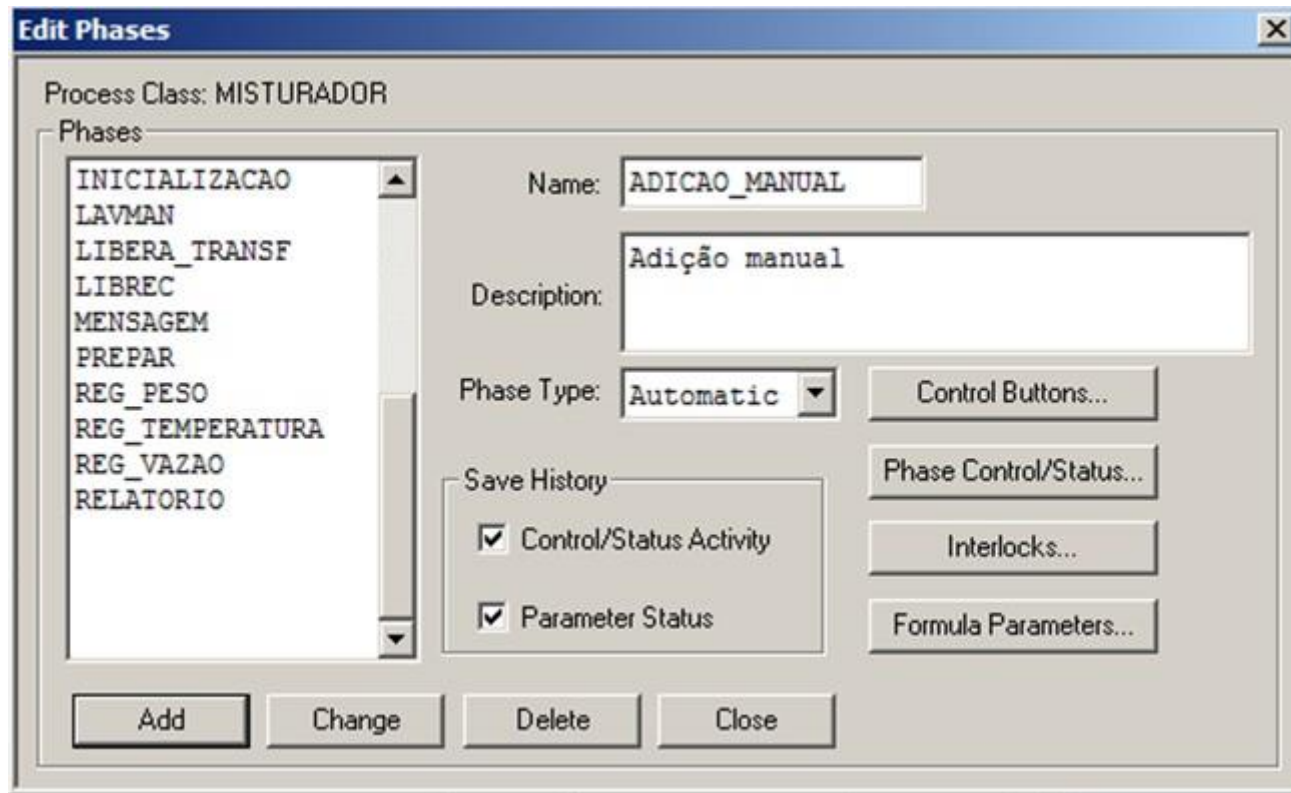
Edit Phases

Process Class: MISTURADOR

Phases

INICIALIZACAO
LAVMAN
LIBERA_TRANSF
LIBREC
MENSAGEM
PREPAR
REG_PESO
REG_TEMPERATURA
REG_VAZAO
RELATORIO

Name: ADICAO_MANUAL

Description: Adição manual

Phase Type: Automatic

Control Buttons...

Phase Control/Status...

Interlocks...

Formula Parameters...

Save History

Control/Status Activity

Parameter Status

Add

Change

Delete

Close